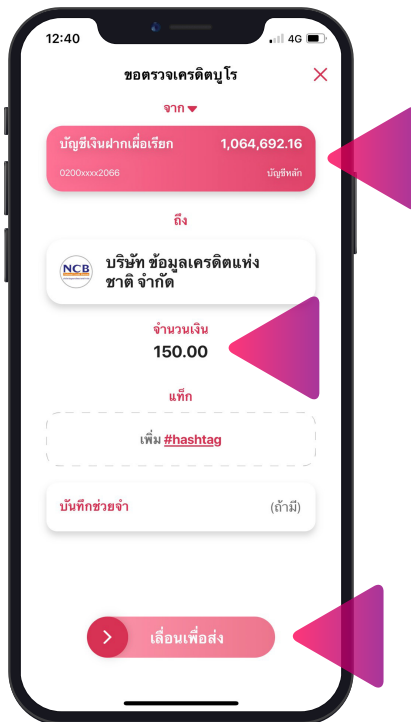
12:40
4G

ขอตรวจเครดิตบูโร

จาก

บัญชีเงินฝากเผื่อเรียก 1,064,692.16
0200xxxx2066 บัญชีหลัก

ถึง

NCB
บริษัท ข้อมูลเครดิตแห่งชาติ จำกัด

จำนวนเงิน
150.00

แท็ก

เพิ่ม #hashtag

บันทึกช่วยจำ (ถ้ามี)

เลื่อนเพื่อส่ง